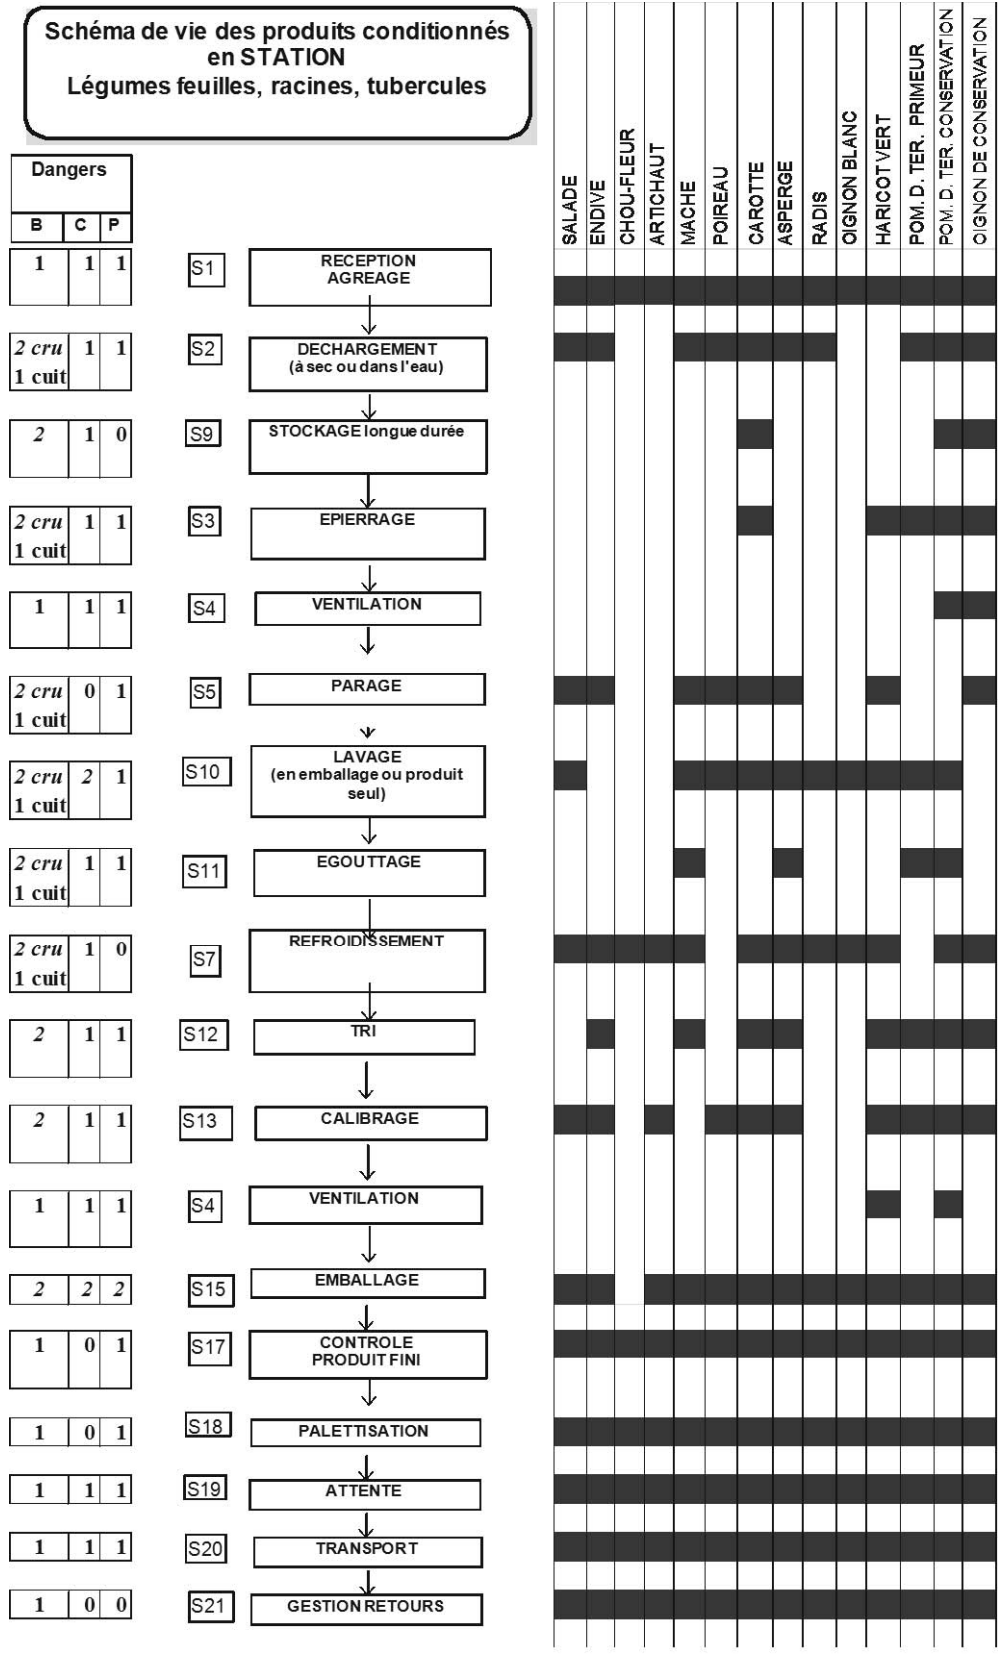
Schéma de vie des produits conditionnés en STATION
Légumes feuilles, racines, tubercules

| Dangers B | C | P | Code | Étape |
|---|---|---|---|---|
| 1 | 1 | 1 | S1 | RECEPTION AGREAGE |
| 2 cru 1 cuit | 1 | 1 | S2 | DECHARGEMENT (à sec ou dans l'eau) |
| 2 | 1 | 0 | S9 | STOCKAGE longue durée |
| 2 cru 1 cuit | 1 | 1 | S3 | EPIERRAGE |
| 1 | 1 | 1 | S4 | VENTILATION |
| 2 cru 1 cuit | 0 | 1 | S5 | PARAGE |
| 2 cru 1 cuit | 2 | 1 | S10 | LAVAGE (en emballage ou produit seul) |
| 2 cru 1 cuit | 1 | 1 | S11 | EGOUTTAGE |
| 2 cru 1 cuit | 1 | 0 | S7 | REFROIDISSEMENT |
| 2 | 1 | 1 | S12 | TRI |
| 2 | 1 | 1 | S13 | CALIBRAGE |
| 1 | 1 | 1 | S4 | VENTILATION |
| 2 | 2 | 2 | S15 | EMBALLAGE |
| 1 | 0 | 1 | S17 | CONTROLE PRODUIT FINI |
| 1 | 0 | 1 | S18 | PALETTISATION |
| 1 | 1 | 1 | S19 | ATTENTE |
| 1 | 1 | 1 | S20 | TRANSPORT |
| 1 | 0 | 0 | S21 | GESTION RETOURS |

SALADE
ENDIVE
CHOU-FLEUR
ARTICHAUT
MACHE
POIREAU
CAROTTE
ASPERGE
RADIS
OIGNON BLANC
HARICOT VERT
POM. D. TER. PRIMEUR
POM. D. TER. CONSERVATION
OIGNON DE CONSERVATION